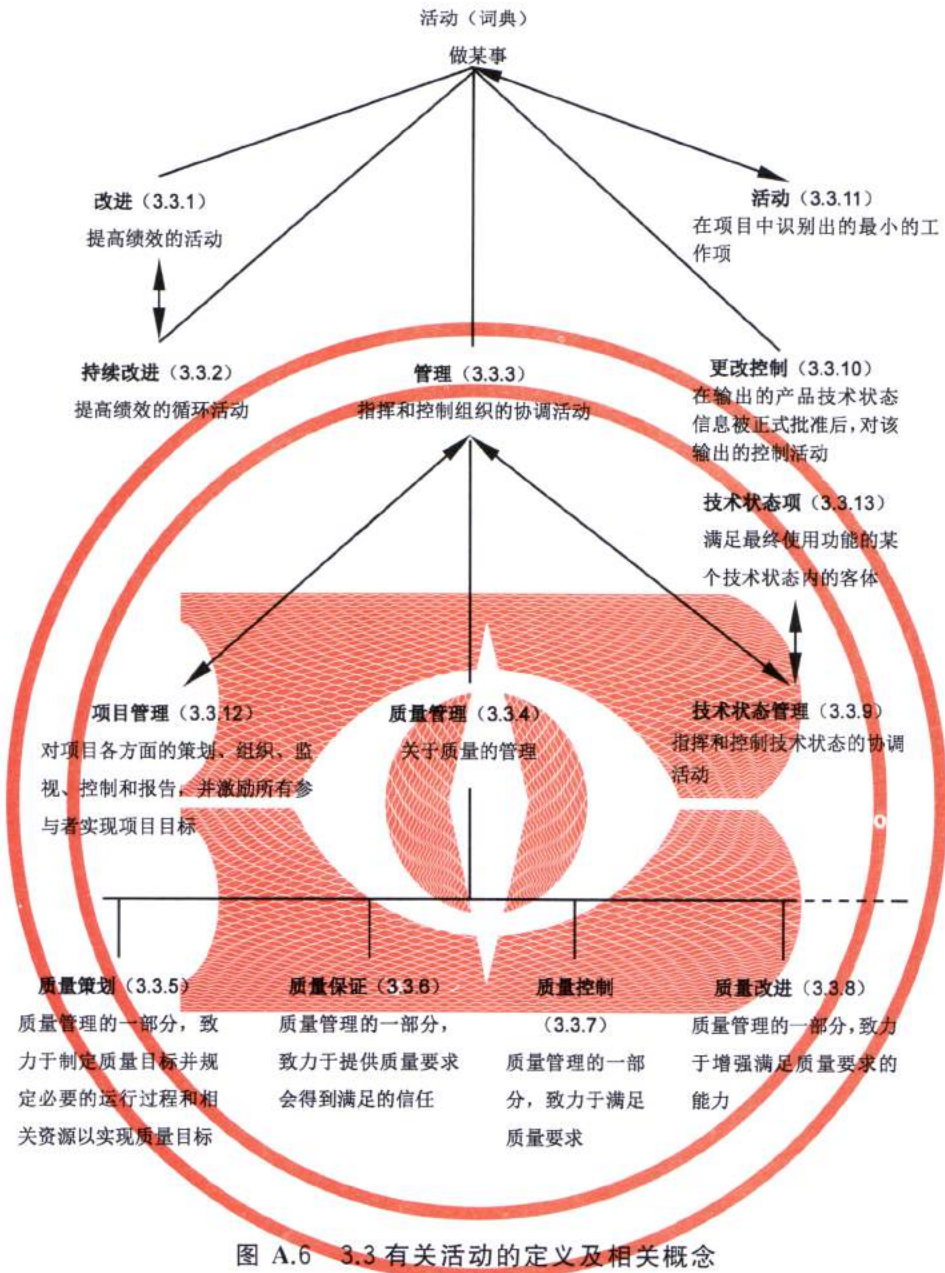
活动（词典）
做某事

改进（3.3.1）
提高绩效的活动

活动（3.3.11）
在项目中识别出的最小的工作项

持续改进（3.3.2）
提高绩效的循环活动

管理（3.3.3）
指挥和控制组织的协调活动

更改控制（3.3.10）
在输出的产品技术状态信息被正式批准后，对该输出的控制活动

技术状态项（3.3.13）
满足最终使用功能的某个技术状态内的客体

项目管理（3.3.12）
对项目各方面的策划、组织、监视、控制和报告，并激励所有参与者实现项目目标

质量管理（3.3.4）
关于质量的管理

技术状态管理（3.3.9）
指挥和控制技术状态的协调活动

质量策划（3.3.5）
质量管理的一部分，致力于制定质量目标并规定必要的运行过程和相关资源以实现质量目标

质量保证（3.3.6）
质量管理的一部分，致力于提供质量要求会得到满足的信任

质量控制（3.3.7）
质量管理的一部分，致力于满足质量要求

质量改进（3.3.8）
质量管理的一部分，致力于增强满足质量要求的能力

图 A.6　3.3 有关活动的定义及相关概念